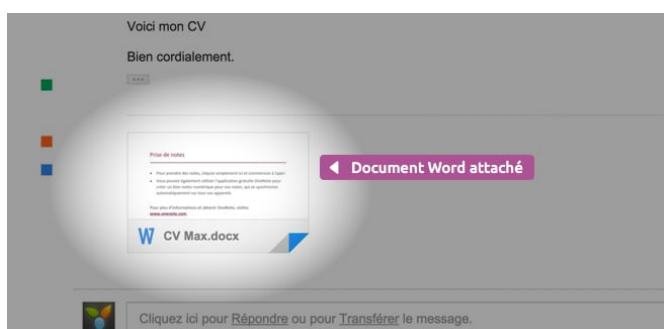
Voici mon CV

Bien cordialement.

...

Prise de notes

• Pour prendre des notes, cliquez simplement ici et commencez à taper.
• Vous pouvez également utiliser l'application gratuite OneNote pour créer un bloc-notes numérique pour vos notes, qui se synchronise automatiquement sur tous vos appareils.

Pour plus d'informations et obtenir OneNote, visitez www.onenote.com.

W CV Max.docx

◀ Document Word attaché

Cliquez ici pour Répondre ou pour Transférer le message.